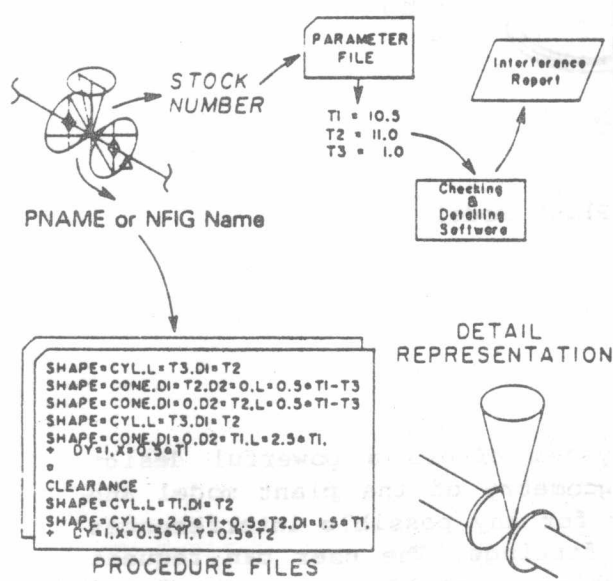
STOCK NUMBER

PARAMETER FILE

T1 = 10.5
T2 = 11.0
T3 = 1.0

Interference Report

Checking & Detailing Software

PNAME or NFIG Name

SHAPE=CYL,L=T3,DI=T2
SHAPE=CONE,DI=T2,D2=0,L=0.5*T1-T3
SHAPE=CONE,DI=0,D2=T2,L=0.5*T1-T3
SHAPE=CYL,L=T3,DI=T2
SHAPE=CONE,DI=0,D2=T1,L=2.5*T1,
+ DY=1,X=0.5*T1
*
CLEARANCE
SHAPE=CYL,L=T1,DI=T2
SHAPE=CYL,L=2.5*T1+0.5*T2,DI=1.5*T1,
+ CY=1,X=0.5*T1,Y=0.5*T2

PROCEDURE FILES

DETAIL REPRESENTATION